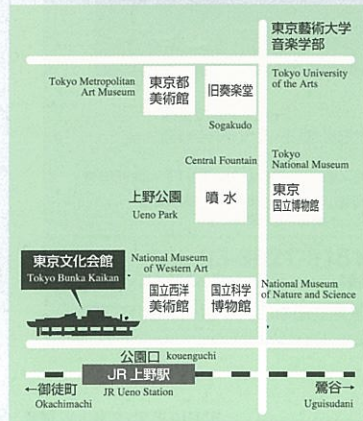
東京藝術大学
音楽学部

Tokyo Metropolitan Art Museum

東京都
美術館

旧奏楽堂

Sogakudo

Tokyo University of the Arts

Central Fountain

Tokyo National Museum

上野公園

Ueno Park

噴水

東京
国立博物館

東京文化会館

Tokyo Bunka Kaikan

National Museum of Western Art

国立西洋
美術館

国立科学
博物館

National Museum of Nature and Science

公園口 kouenguchi

←御徒町
Okachimachi

JR 上野駅
JR Ueno Station

鶯谷→
Uguisudani